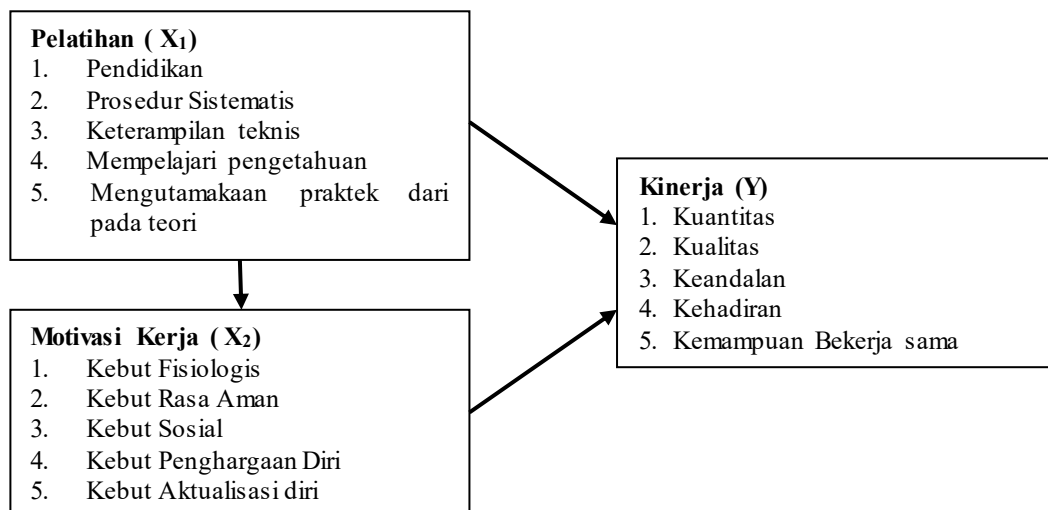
Pelatihan ( $X_1$)
1. Pendidikan
2. Prosedur Sistematis
3. Keterampilan teknis
4. Mempelajari pengetahuan
5. Mengutamakaan praktek dari pada teori

Kinerja (Y)
1. Kuantitas
2. Kualitas
3. Keandalan
4. Kehadiran
5. Kemampuan Bekerja sama

Motivasi Kerja ( $X_2$)
1. Kebut Fisiologis
2. Kebut Rasa Aman
3. Kebut Sosial
4. Kebut Penghargaan Diri
5. Kebut Aktualisasi diri